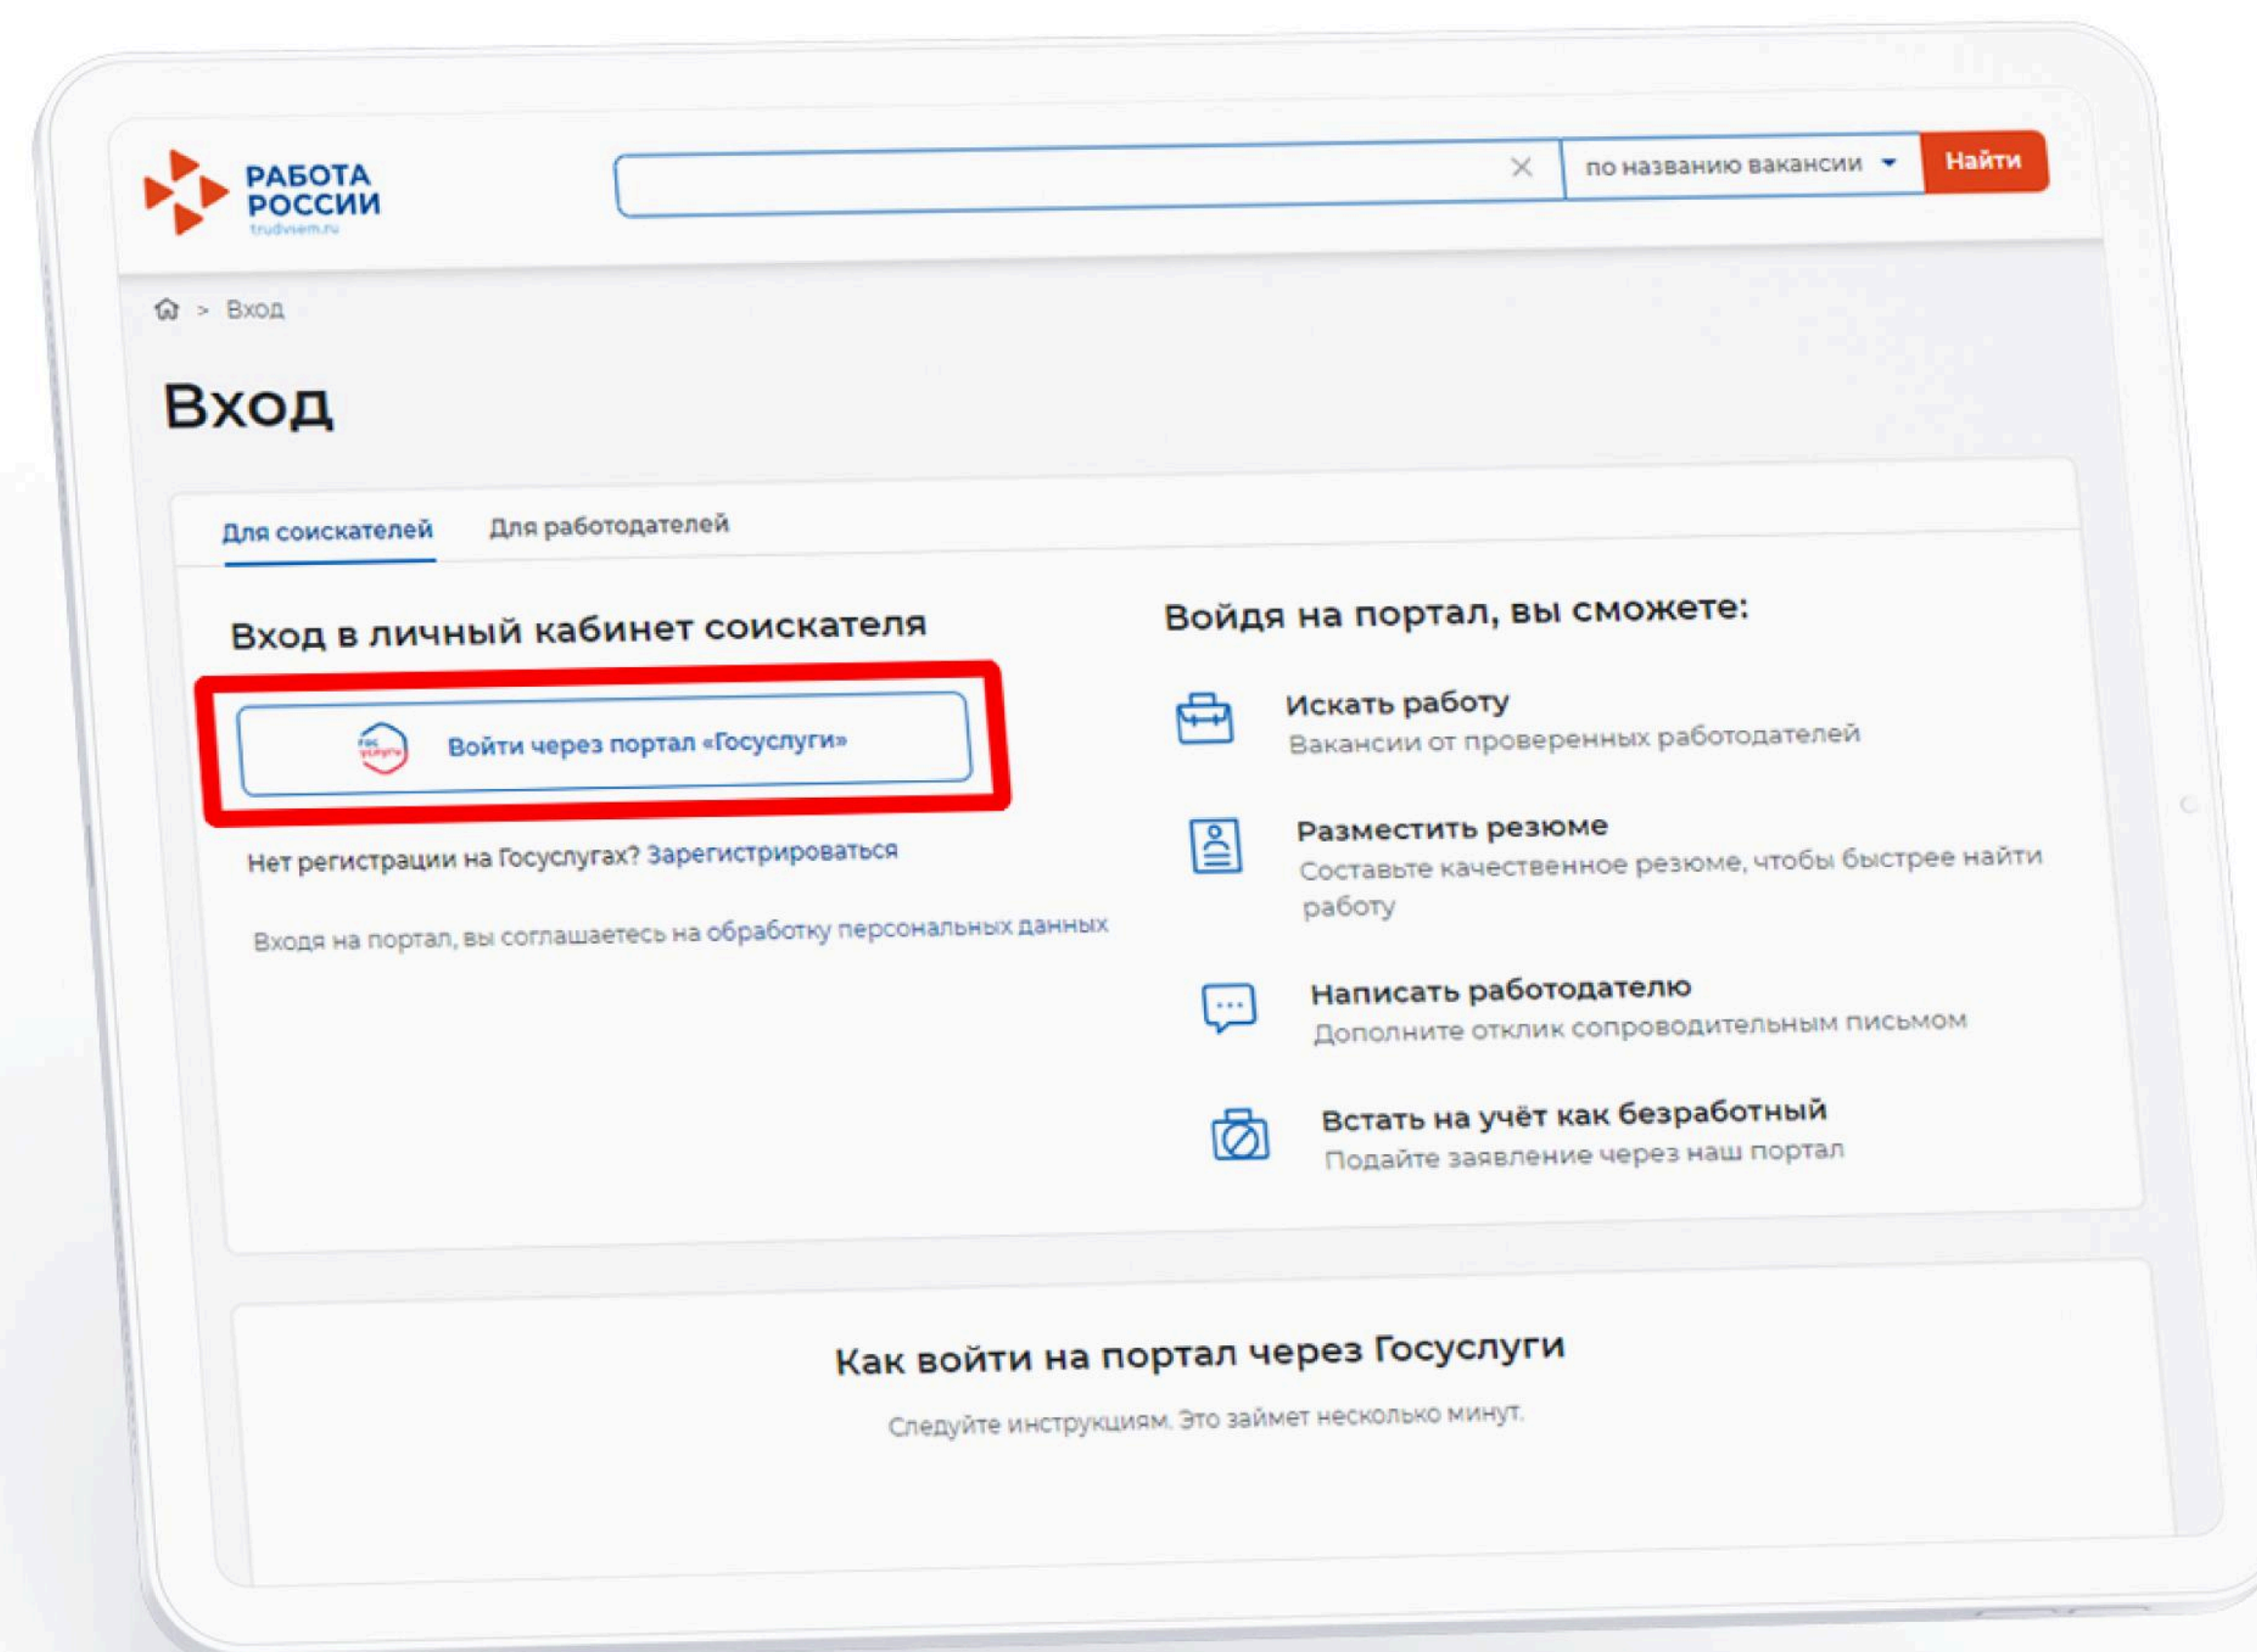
РАБОТА РОССИИ
trudvsem.ru

по названию вакансии

Найти

> Вход

Вход

Для соискателей

Для работодателей

Вход в личный кабинет соискателя

гос услуги

Войти через портал «Госуслуги»

Нет регистрации на Госуслугах? Зарегистрироваться

Входя на портал, вы соглашаетесь на обработку персональных данных

Войдя на портал, вы сможете:

Искать работу
Вакансии от проверенных работодателей

Разместить резюме
Составьте качественное резюме, чтобы быстрее найти работу

Написать работодателю
Дополните отклик сопроводительным письмом

Встать на учёт как безработный
Подайте заявление через наш портал

Как войти на портал через Госуслуги

Следуйте инструкциям. Это займет несколько минут.